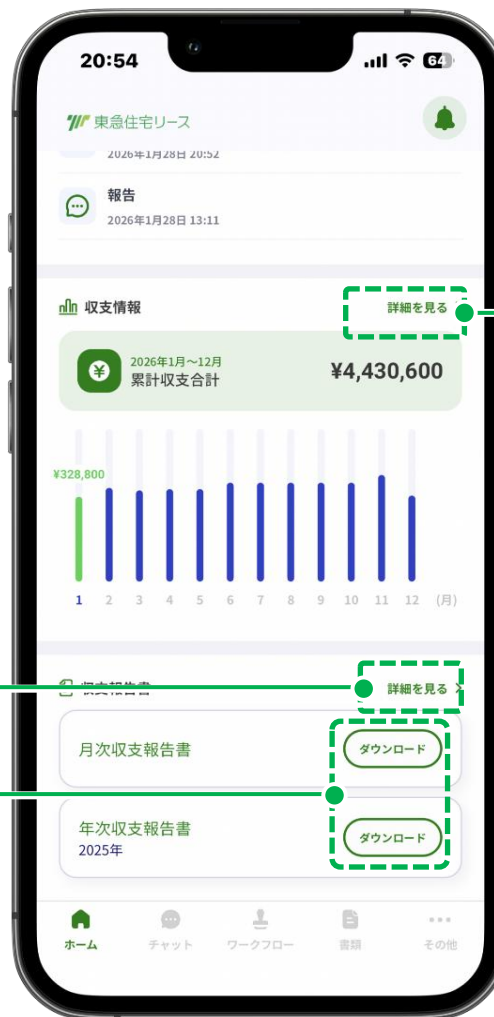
20:54

64

東急住宅リース

2026年1月28日 20:52

報告
2026年1月28日 13:11

収支情報

詳細を見る

2026年1月〜12月
累計収支合計

¥4,430,600

¥328,800

1 2 3 4 5 6 7 8 9 10 11 12 (月)

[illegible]

詳細を見る

月次収支報告書

ダウンロード

年次収支報告書
2025年

ダウンロード

ホーム チャット ワークフロー 書類 その他